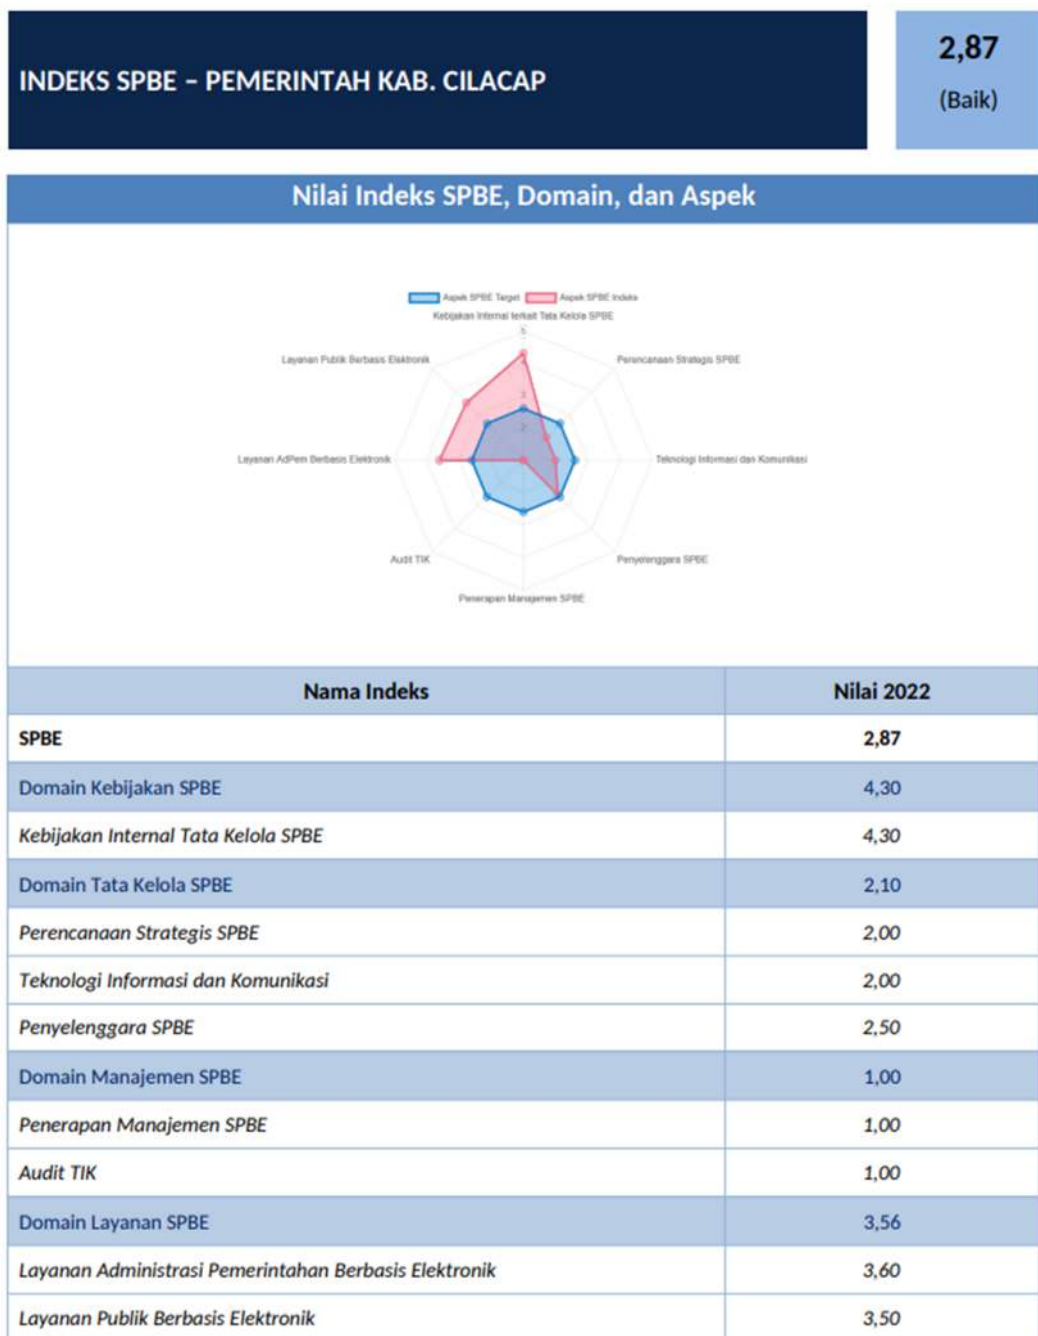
INDEKS SPBE - PEMERINTAH KAB. CILACAP

2,87
(Baik)

Nilai Indeks SPBE, Domain, dan Aspek

Aspek SPBE Target   Aspek SPBE Indeks

Kebijakan Internal terkait Tata Kelola SPBE
Perencanaan Strategis SPBE
Teknologi Informasi dan Komunikasi
Penyelenggara SPBE
Penerapan Manajemen SPBE
Audit TIK
Layanan AdPem Berbasis Elektronik
Layanan Publik Berbasis Elektronik

| Nama Indeks | Nilai 2022 |
|---|---|
| SPBE | 2,87 |
| Domain Kebijakan SPBE | 4,30 |
| Kebijakan Internal Tata Kelola SPBE | 4,30 |
| Domain Tata Kelola SPBE | 2,10 |
| Perencanaan Strategis SPBE | 2,00 |
| Teknologi Informasi dan Komunikasi | 2,00 |
| Penyelenggara SPBE | 2,50 |
| Domain Manajemen SPBE | 1,00 |
| Penerapan Manajemen SPBE | 1,00 |
| Audit TIK | 1,00 |
| Domain Layanan SPBE | 3,56 |
| Layanan Administrasi Pemerintahan Berbasis Elektronik | 3,60 |
| Layanan Publik Berbasis Elektronik | 3,50 |